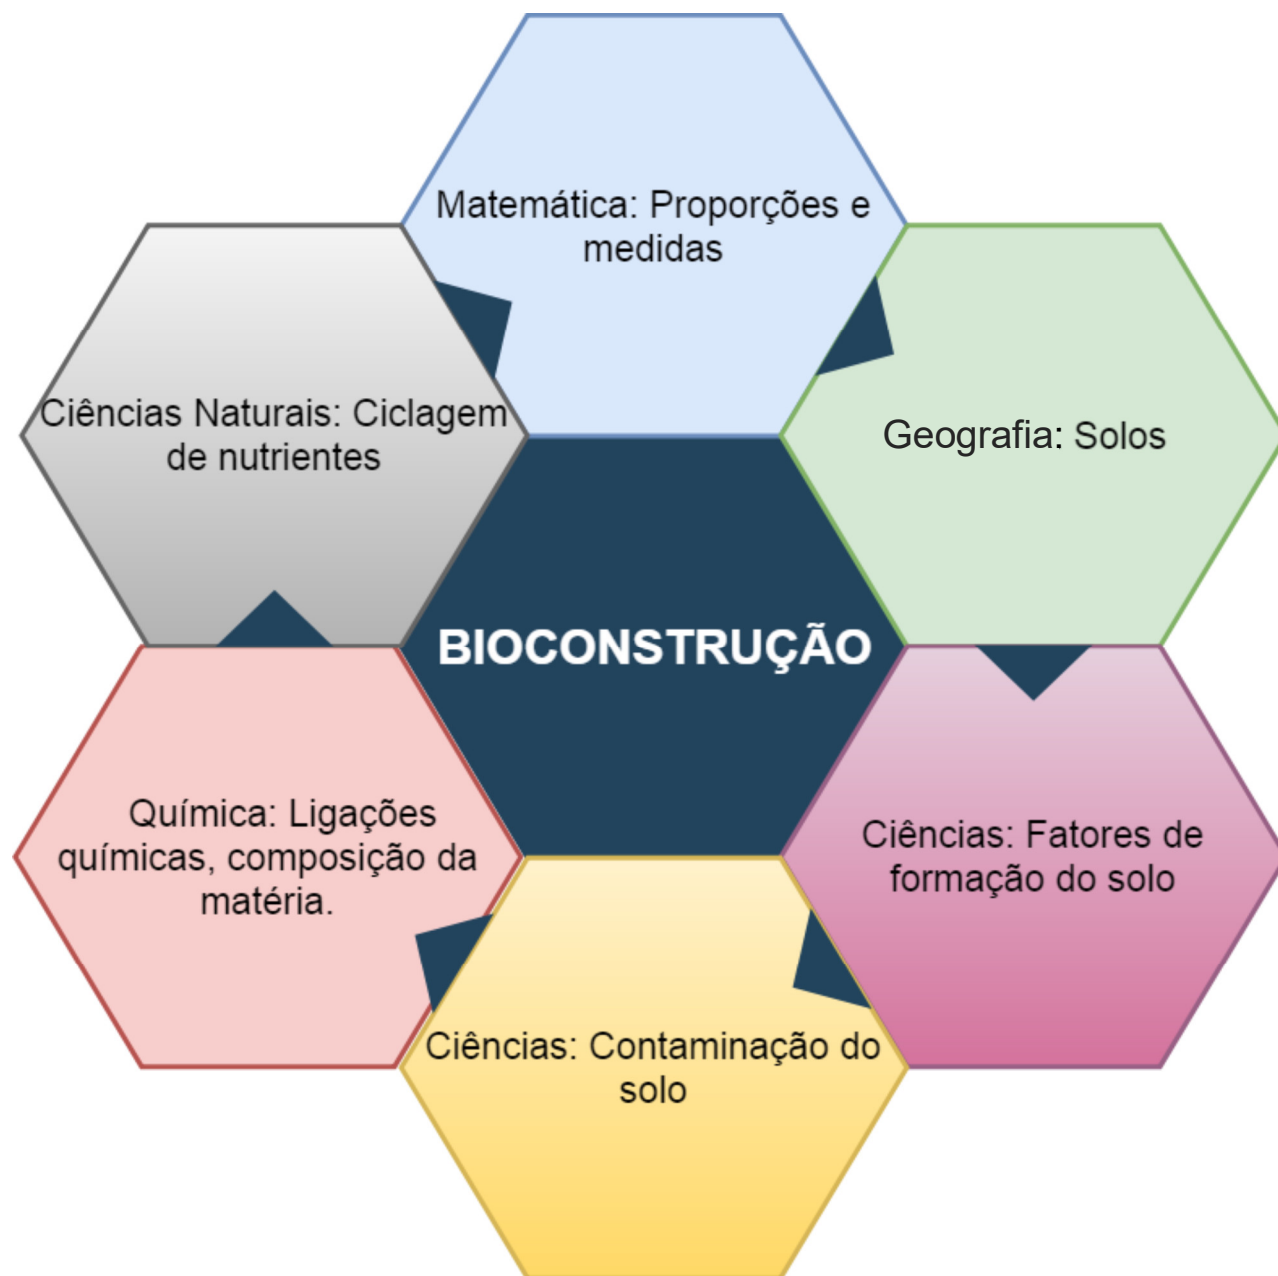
Matemática: Proporções e medidas

Ciências Naturais: Ciclagem de nutrientes

Geografia: Solos

BIOCONSTRUÇÃO

Química: Ligações químicas, composição da matéria.

Ciências: Fatores de formação do solo

Ciências: Contaminação do solo